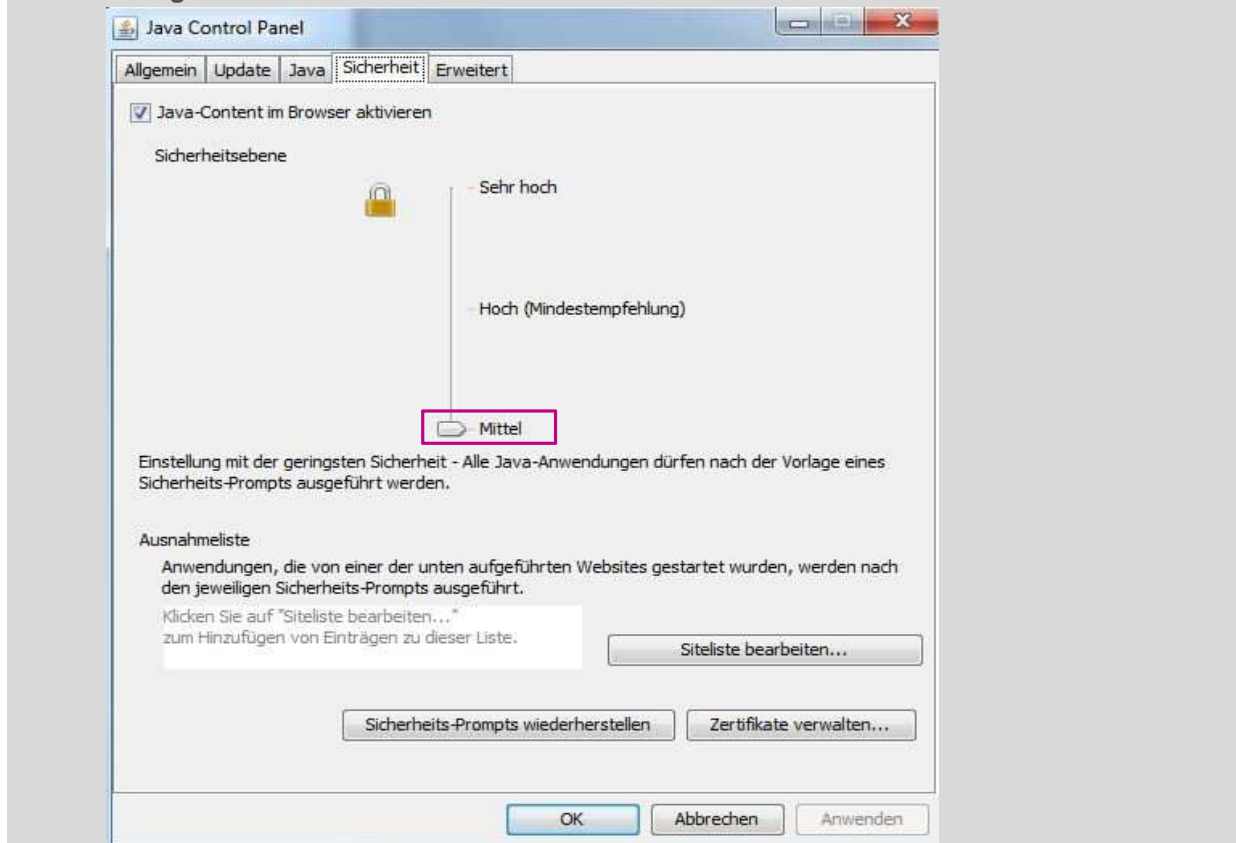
Java Control Panel

Allgemein | Update | Java | Sicherheit | Erweitert

Java-Content im Browser aktivieren

Sicherheitsebene

Sehr hoch

Hoch (Mindestempfehlung)

Mittel

Einstellung mit der geringsten Sicherheit - Alle Java-Anwendungen dürfen nach der Vorlage eines Sicherheits-Prompts ausgeführt werden.

Ausnahmeliste

Anwendungen, die von einer der unten aufgeführten Websites gestartet wurden, werden nach den jeweiligen Sicherheits-Prompts ausgeführt.

Klicken Sie auf "Siteliste bearbeiten..." zum Hinzufügen von Einträgen zu dieser Liste.

Siteliste bearbeiten...

Sicherheits-Prompts wiederherstellen

Zertifikate verwalten...

OK

Abbrechen

Anwenden